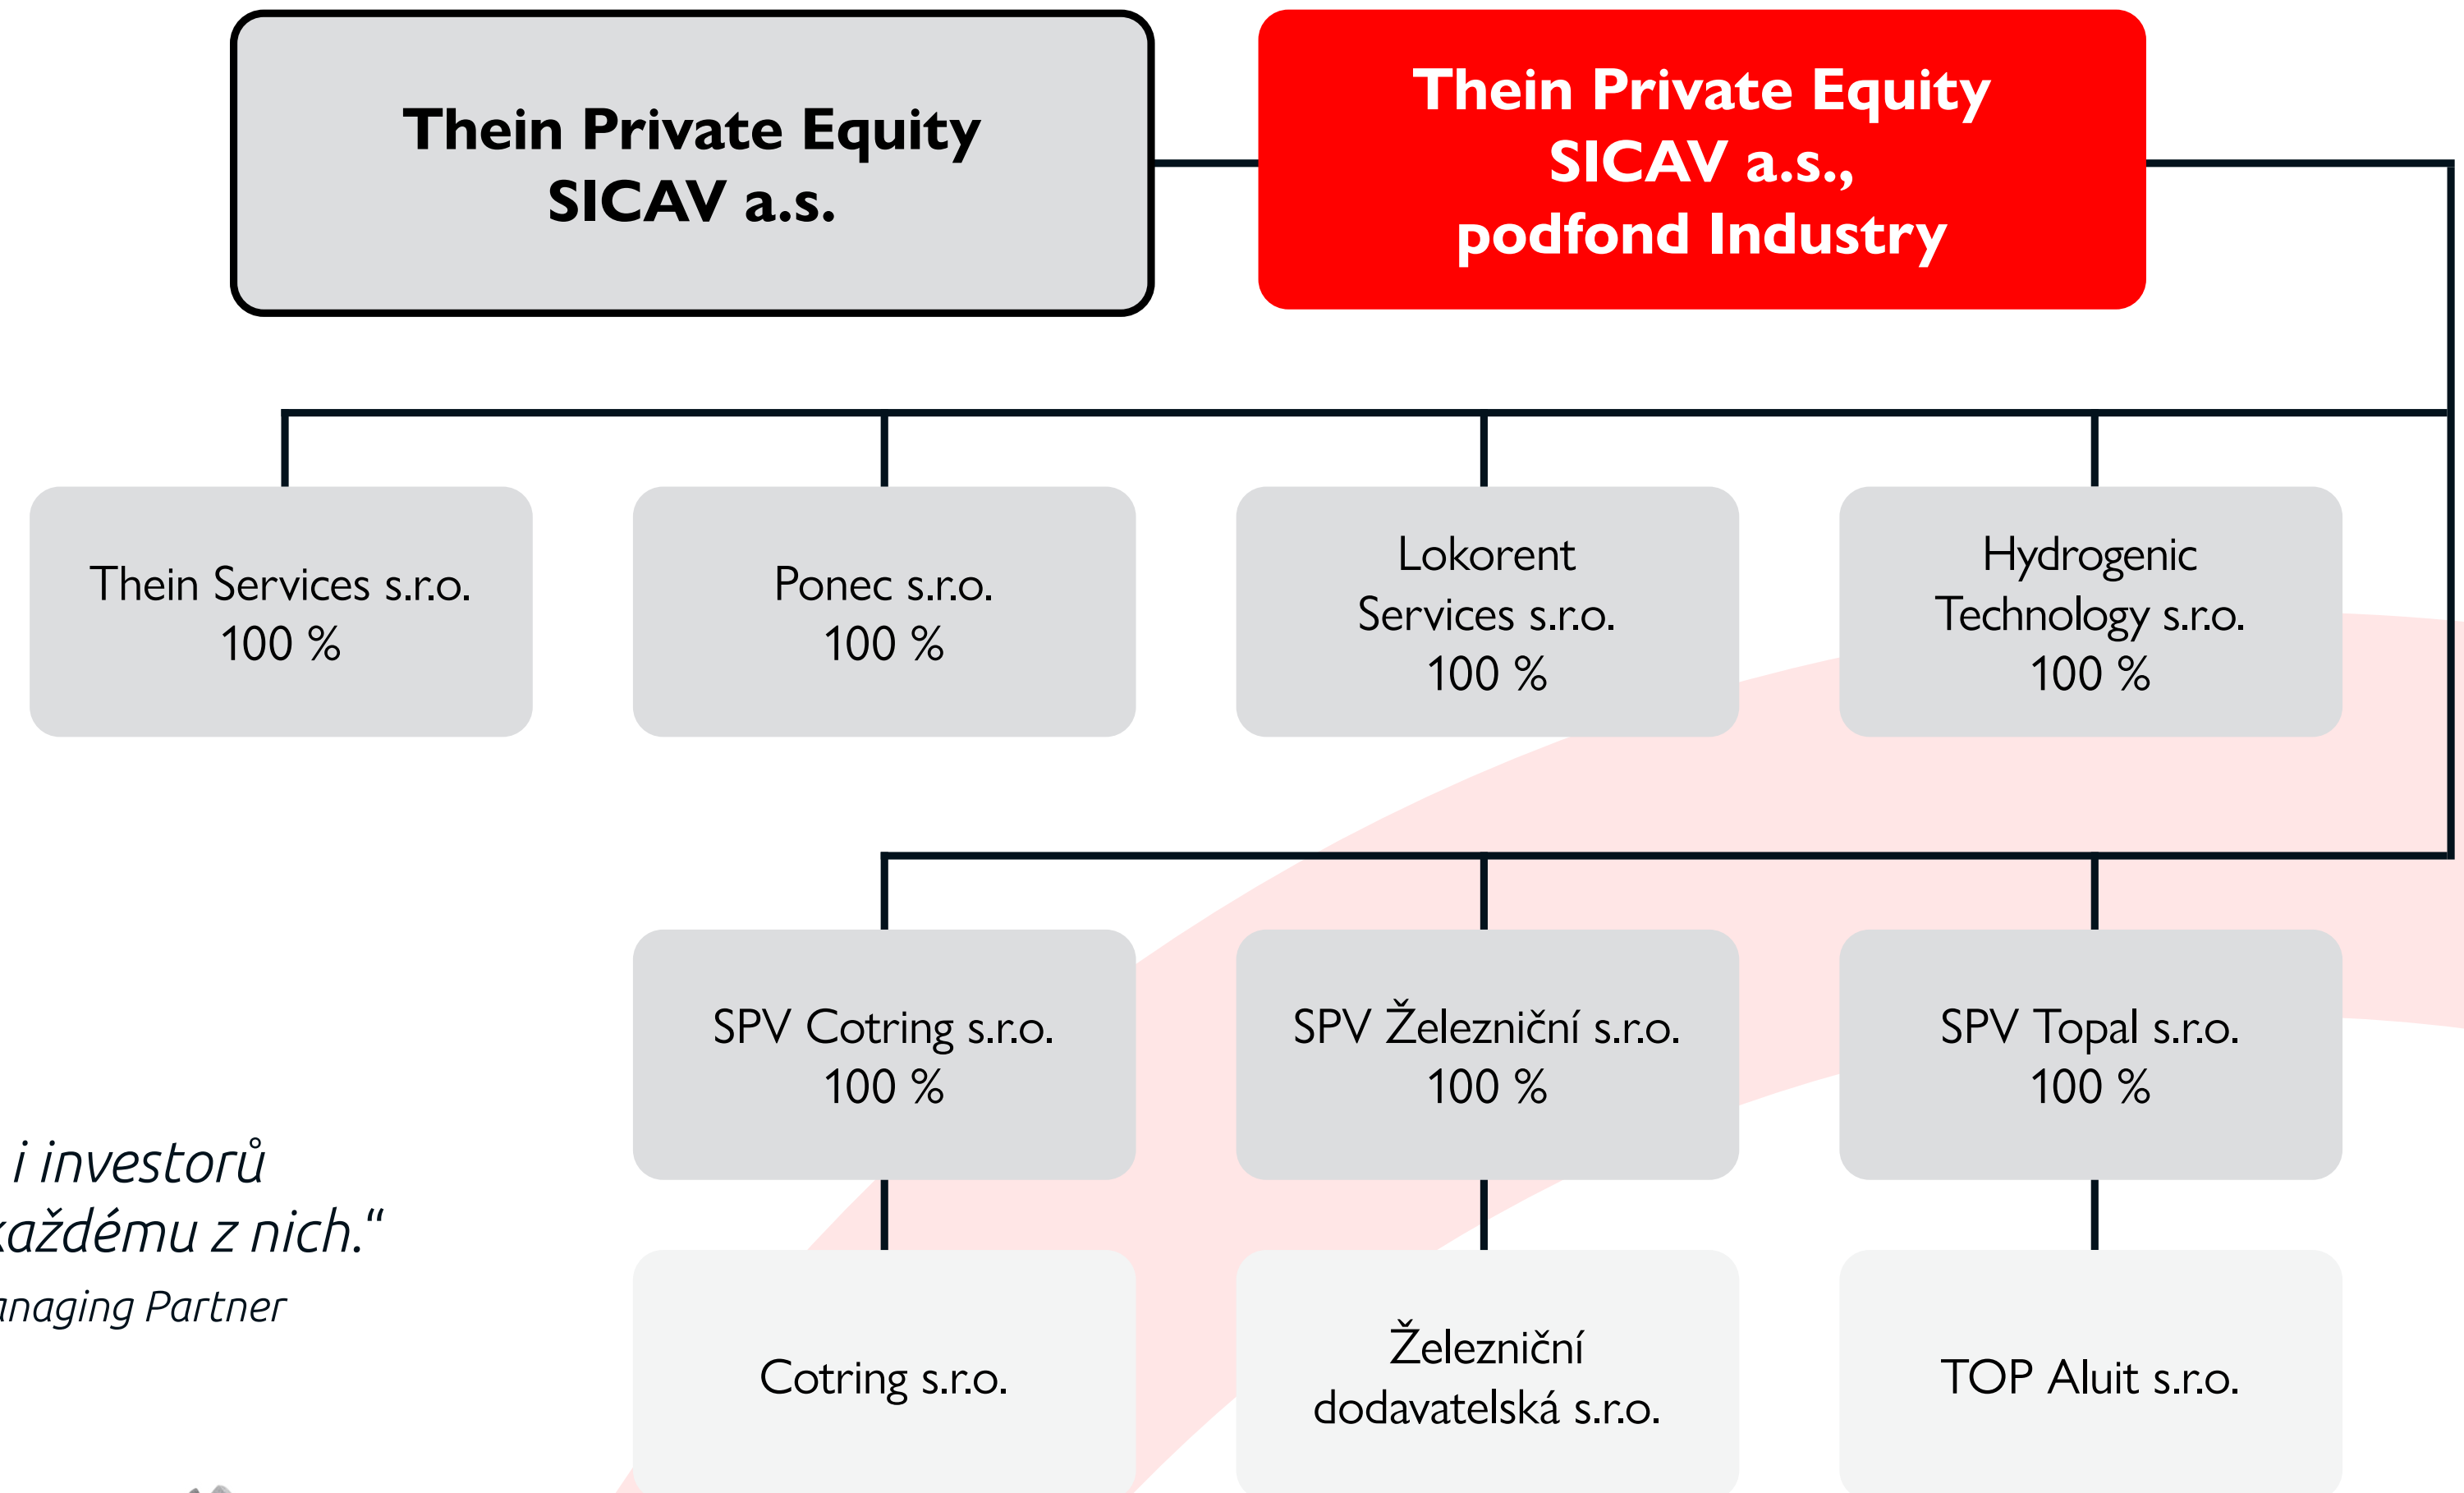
Thein Private Equity SICAV a.s.

Thein Private Equity SICAV a.s., podfond Industry

Thein Services s.r.o.
100 %

Ponec s.r.o.
100 %

Lokorent Services s.r.o.
100 %

Hydrogenic Technology s.r.o.
100 %

SPV Cotring s.r.o.
100 %

SPV Železniční s.r.o.
100 %

SPV Topal s.r.o.
100 %

i investorů
každému z nich.“
naging Partner

Cotring s.r.o.

Železniční dodavatelská s.r.o.

TOP Aluit s.r.o.